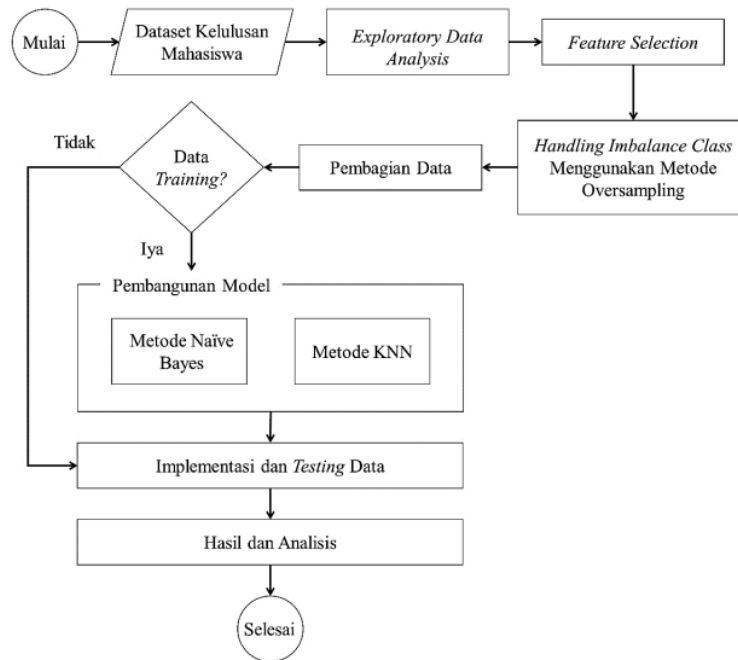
Mulai

Dataset Kelulusan Mahasiswa

Exploratory Data Analysis

Feature Selection

Handling Imbalance Class Menggunakan Metode Oversampling

Pembagian Data

Data Training?

Tidak

Iya

Pembangunan Model

Metode Naïve Bayes

Metode KNN

Implementasi dan Testing Data

Hasil dan Analisis

Selesai